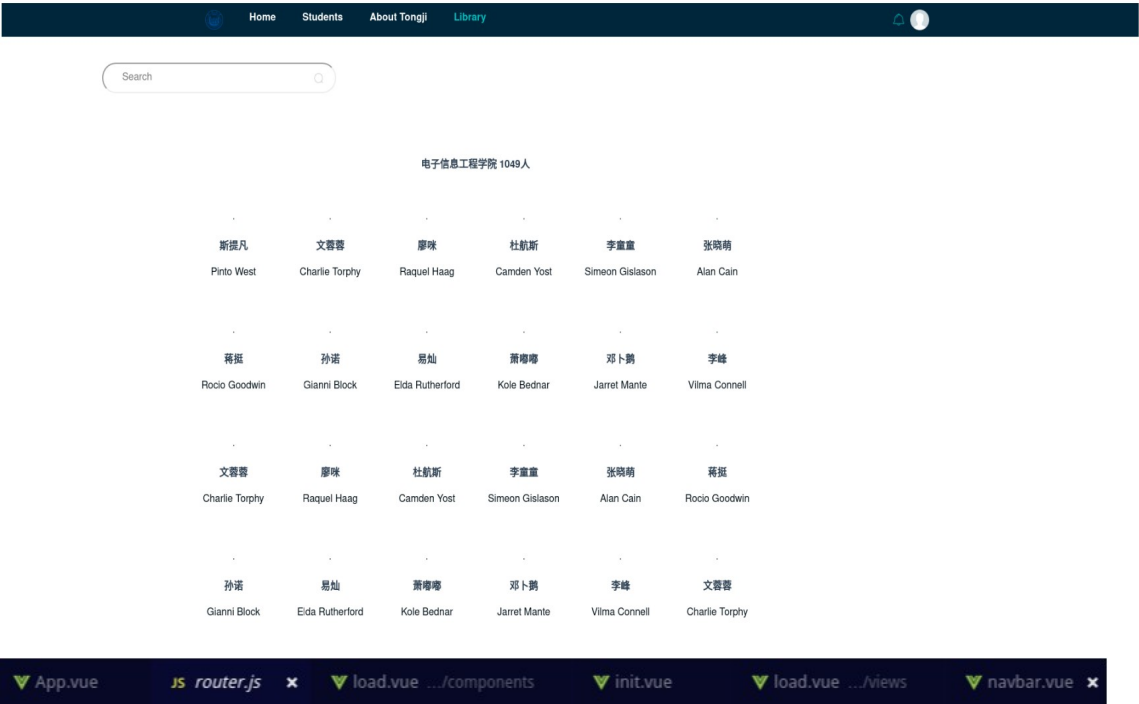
Home Students About Tongji Library

Search

电子信息工程学院 1049人

| 斯提凡 | 文蓉蓉 | 廖咪 | 杜航斯 | 李童童 | 张晓萌 |
|---|---|---|---|---|---|
| Pinto West | Charlie Torphy | Raquel Haag | Camden Yost | Simeon Gislason | Alan Cain |
| 蒋挺 | 孙诺 | 易灿 | 萧嘟嘟 | 邓卜鹗 | 李峰 |
| Rocio Goodwin | Gianni Block | Elda Rutherford | Kole Bednar | Jarret Mante | Vilma Connell |
| 文蓉蓉 | 廖咪 | 杜航斯 | 李童童 | 张晓萌 | 蒋挺 |
| Charlie Torphy | Raquel Haag | Camden Yost | Simeon Gislason | Alan Cain | Rocio Goodwin |
| 孙诺 | 易灿 | 萧嘟嘟 | 邓卜鹗 | 李峰 | 文蓉蓉 |
| Gianni Block | Elda Rutherford | Kole Bednar | Jarret Mante | Vilma Connell | Charlie Torphy |

App.vue JS router.js × load.vue .../components init.vue load.vue .../views navbar.vue ×